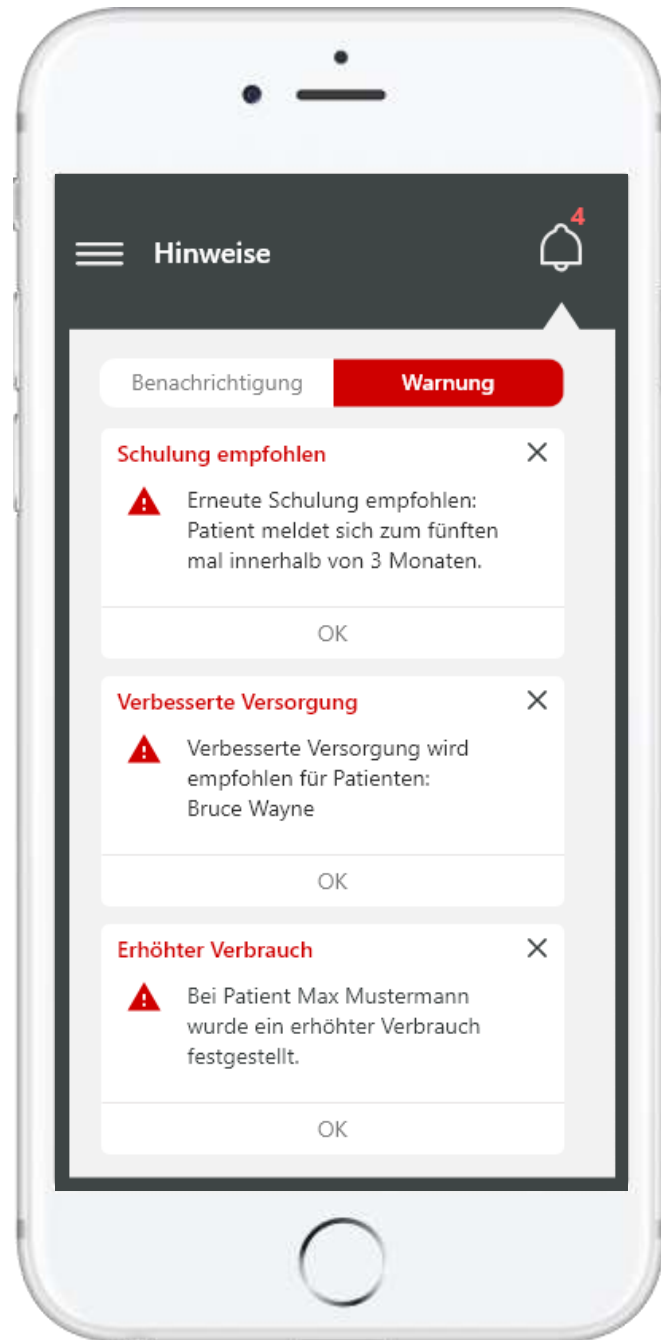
Hinweise

4

Benachrichtigung

Warnung

Schulung empfohlen

Erneute Schulung empfohlen: Patient meldet sich zum fünften mal innerhalb von 3 Monaten.

OK

Verbesserte Versorgung

Verbesserte Versorgung wird empfohlen für Patienten: Bruce Wayne

OK

Erhöhter Verbrauch

Bei Patient Max Mustermann wurde ein erhöhter Verbrauch festgestellt.

OK